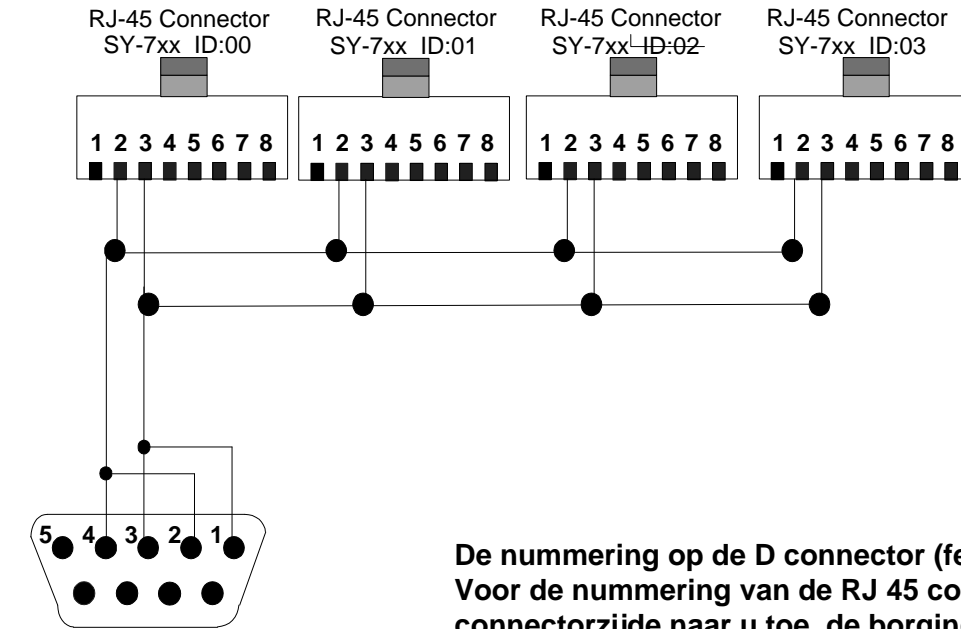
RJ-45 Connector
SY-7xx ID:00

RJ-45 Connector
SY-7xx ID:01

RJ-45 Connector
SY-7xx ID:02

RJ-45 Connector
SY-7xx ID:03

1 2 3 4 5 6 7 8

1 2 3 4 5 6 7 8

1 2 3 4 5 6 7 8

1 2 3 4 5 6 7 8

5 4 3 2 1

De nummering op de D connector (fe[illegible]
Voor de nummering van de RJ 45 co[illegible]
connectorzijde naar u toe, de borgin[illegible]